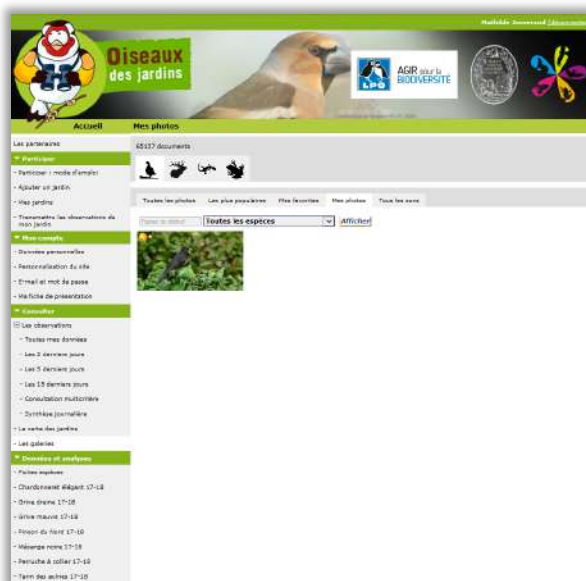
Mathilde Jeanneaud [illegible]

Oiseaux des jardins

AGIR pour la BIODIVERSITÉ

LPO

Accueil

Mes photos

Les partenaires

Participer

- Participer : mode d'emploi
- Ajouter un jardin
- Mes jardins
- Transmettre les observations de mon jardin

Mon compte

- Données personnelles
- Personnalisation du site
- E-mail et mot de passe
- Ma fiche de présentation

Consulter

Les observations

- Toutes mes données
- Les 2 derniers jours
- Les 5 derniers jours
- Les 15 derniers jours
- Consultation multicritère
- Synthèse journalière

- La carte des jardins
- Les galeries

Données et analyses

- Fiches espèces
- Chardonneret élégant 17-18
- Grive draine 17-18
- Grive mauvis 17-18
- Pinson du Nord 17-18
- Mésange noire 17-18
- Perruche à collier 17-18
- Tarin des aulnes 17-18

65157 documents

Toutes les photos | Les plus populaires | Mes favorites | Mes photos | Tous les sons

Tapez le début | Toutes les espèces | Afficher